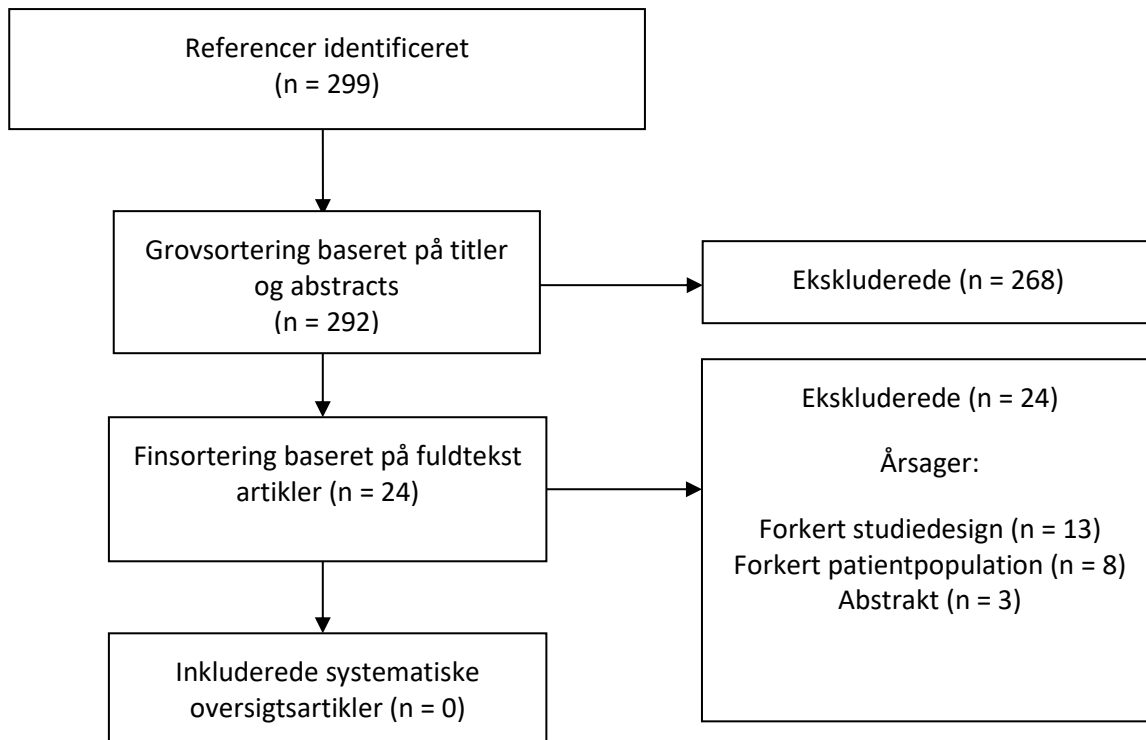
Referencer identificeret
(n = 299)

Grovsortering baseret på titler og abstracts
(n = 292)

Ekskluderede (n = 268)

Finsortering baseret på fuldtekst artikler (n = 24)

Ekskluderede (n = 24)

Årsager:

Forkert studiedesign (n = 13)
Forkert patientpopulation (n = 8)
Abstrakt (n = 3)

Inkluderede systematiske oversigtsartikler (n = 0)